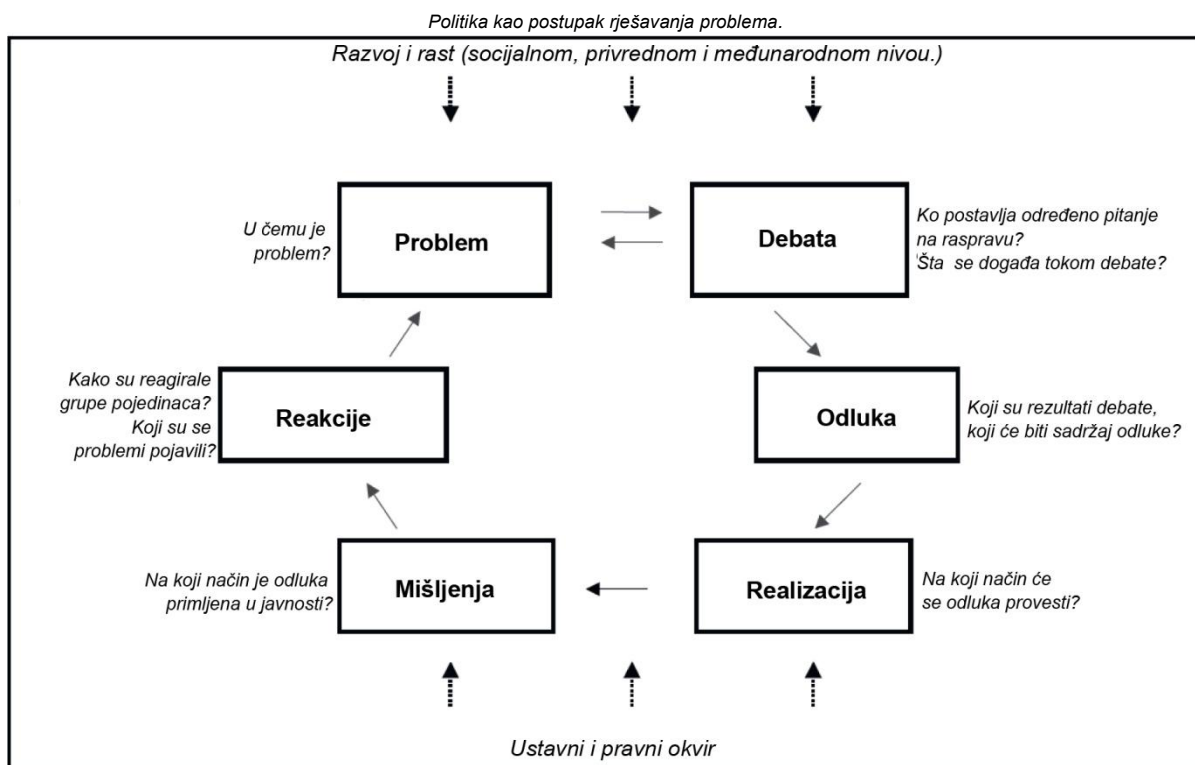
Politika kao postupak rješavanja problema.

Razvoj i rast (socijalnom, privrednom i međunarodnom nivou.)

U čemu je problem?

Problem

Debata

Ko postavlja određeno pitanje na raspravu?
Šta se događa tokom debate?

Kako su reagirale grupe pojedinaca? Koji su se problemi pojavili?

Reakcije

Odluka

Koji su rezultati debate, koji će biti sadržaj odluke?

Na koji način je odluka primljena u javnosti?

Mišljenja

Realizacija

Na koji način će se odluka provesti?

Ustavni i pravni okvir